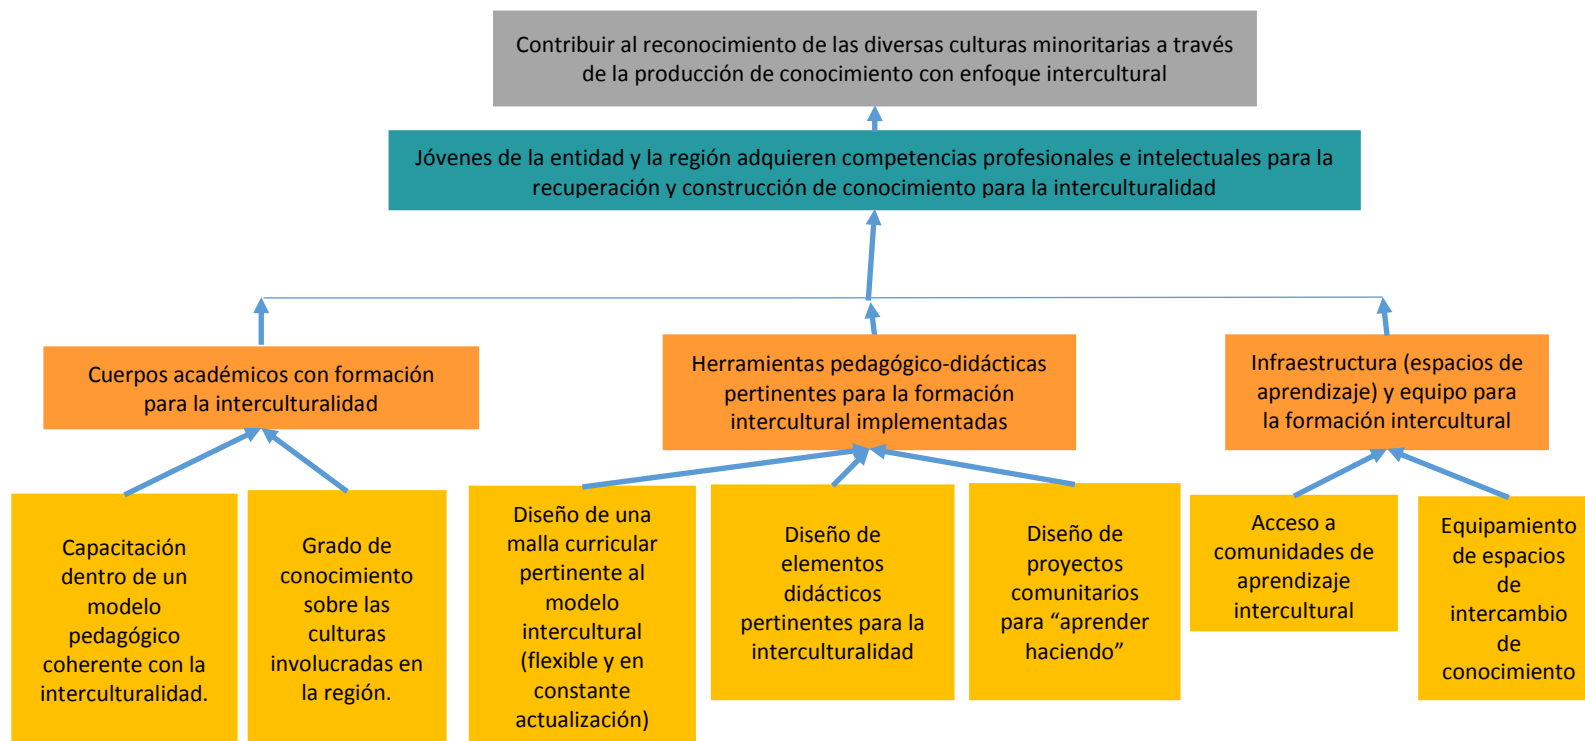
Contribuir al reconocimiento de las diversas culturas minoritarias a través de la producción de conocimiento con enfoque intercultural

Jóvenes de la entidad y la región adquieren competencias profesionales e intelectuales para la recuperación y construcción de conocimiento para la interculturalidad

Cuerpos académicos con formación para la interculturalidad

Herramientas pedagógico-didácticas pertinentes para la formación intercultural implementadas

Infraestructura (espacios de aprendizaje) y equipo para la formación intercultural

Capacitación dentro de un modelo pedagógico coherente con la interculturalidad.

Grado de conocimiento sobre las culturas involucradas en la región.

Diseño de una malla curricular pertinente al modelo intercultural (flexible y en constante actualización)

Diseño de elementos didácticos pertinentes para la interculturalidad

Diseño de proyectos comunitarios para “aprender haciendo”

Acceso a comunidades de aprendizaje intercultural

Equipamiento de espacios de intercambio de conocimiento